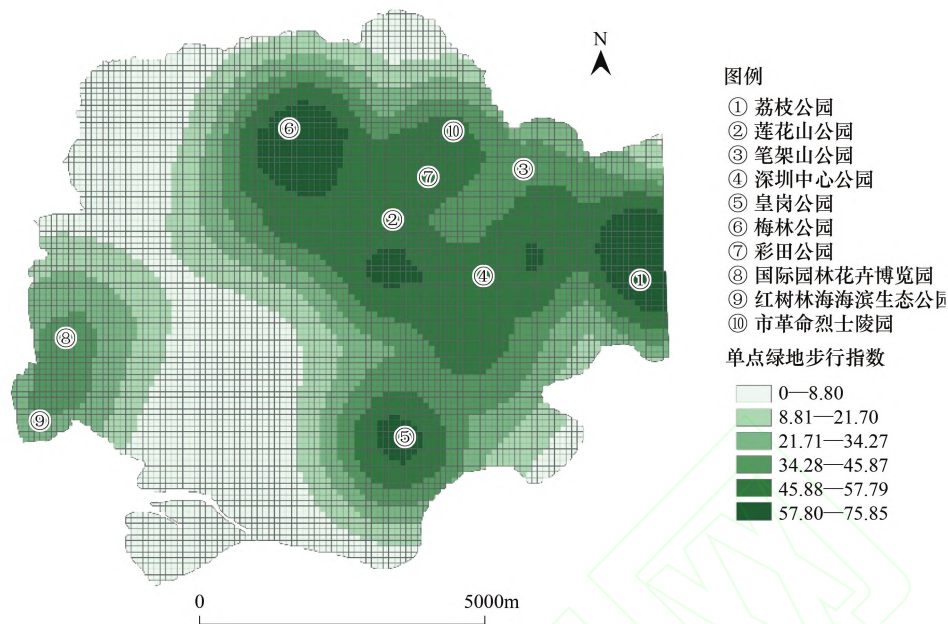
N

⑥ ⑩ ③ ⑦ ② ④ ① ⑧ ⑨ ⑤

图例
① 荔枝公园
② 莲花山公园
③ 笔架山公园
④ 深圳中心公园
⑤ 皇岗公园
⑥ 梅林公园
⑦ 彩田公园
⑧ 国际园林花卉博览园
⑨ 红树林海海滨生态公园
⑩ 市革命烈士陵园

单点绿地步行指数
0—8.80
8.81—21.70
21.71—34.27
34.28—45.87
45.88—57.79
57.80—75.85

0 5000m